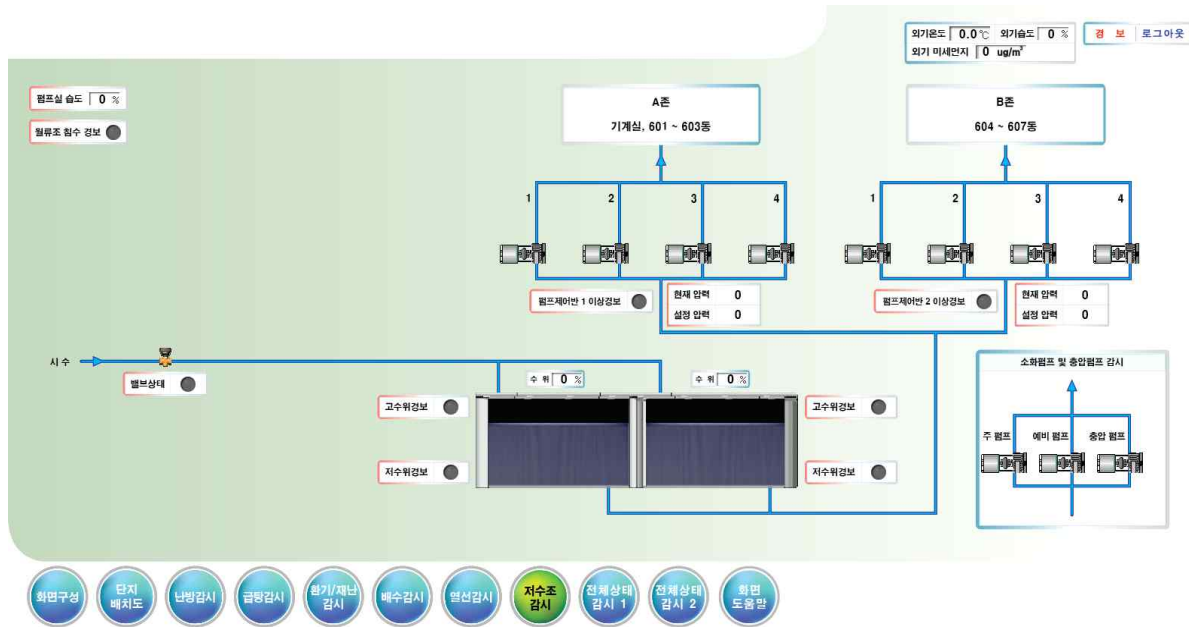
외기온도 0.0℃ 외기습도 0 %
외기 미세먼지 0 ug/m³
경 보
로그아웃

펌프실 습도 0 %
월류조 침수 경보

A존
기계실, 601 ~ 603동

B존
604 ~ 607동

1 2 3 4

1 2 3 4

펌프제어반 1 이상경보
현재 압력 0
설정 압력 0

펌프제어반 2 이상경보
현재 압력 0
설정 압력 0

시 수
밸브상태

수 위 0 %
수 위 0 %

고수위경보
저수위경보
고수위경보
저수위경보

소화펌프 및 충압펌프 감시
주 펌프
예비 펌프
충압 펌프

화면구성
단지 배치도
난방감시
급탕감시
환기/재난 감시
배수감시
열선감시
저수조 감시
전체상태 감시 1
전체상태 감시 2
화면 도움말